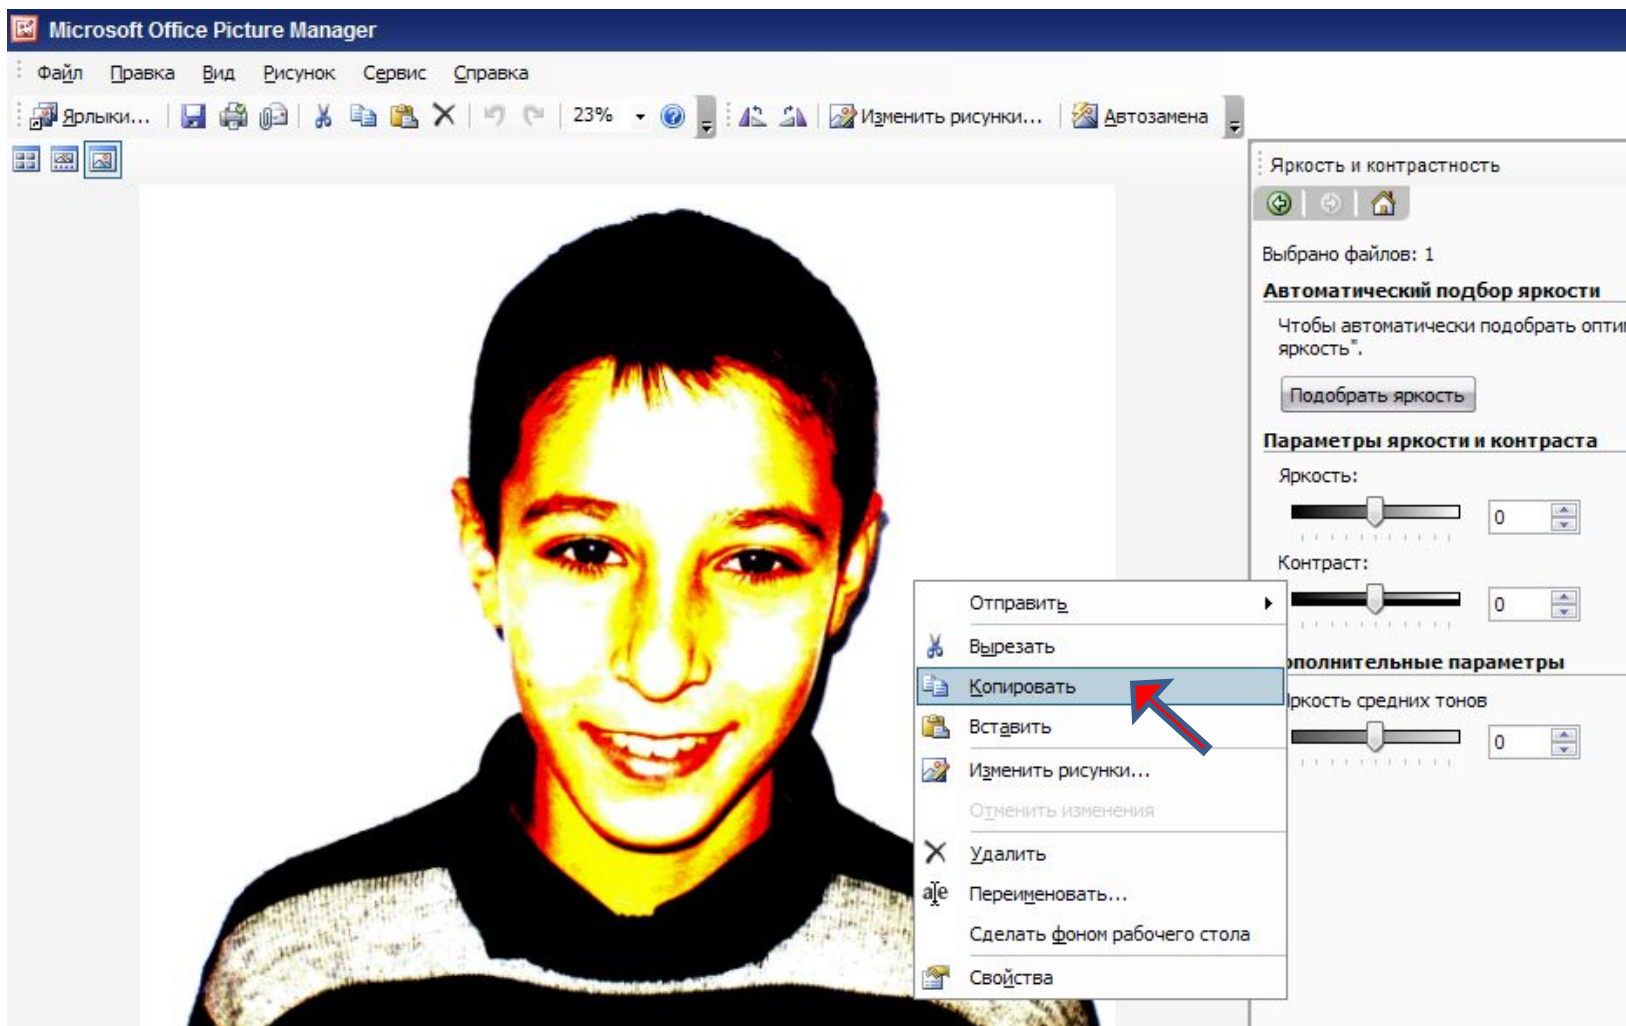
Microsoft Office Picture Manager

Файл Правка Вид Рисунок Сервис Справка

Ярлыки... 23% Изменить рисунки... Автозамена

Яркость и контрастность

Выбрано файлов: 1

Автоматический подбор яркости

Чтобы автоматически подобрать опти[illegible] яркость".

Подобрать яркость

Параметры яркости и контраста

Яркость:

0

Контраст:

0

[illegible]полнительные параметры

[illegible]ркость средних тонов

0

Отправить
Вырезать
Копировать
Вставить
Изменить рисунки...
Отменить изменения
Удалить
Переименовать...
Сделать фоном рабочего стола
Свойства